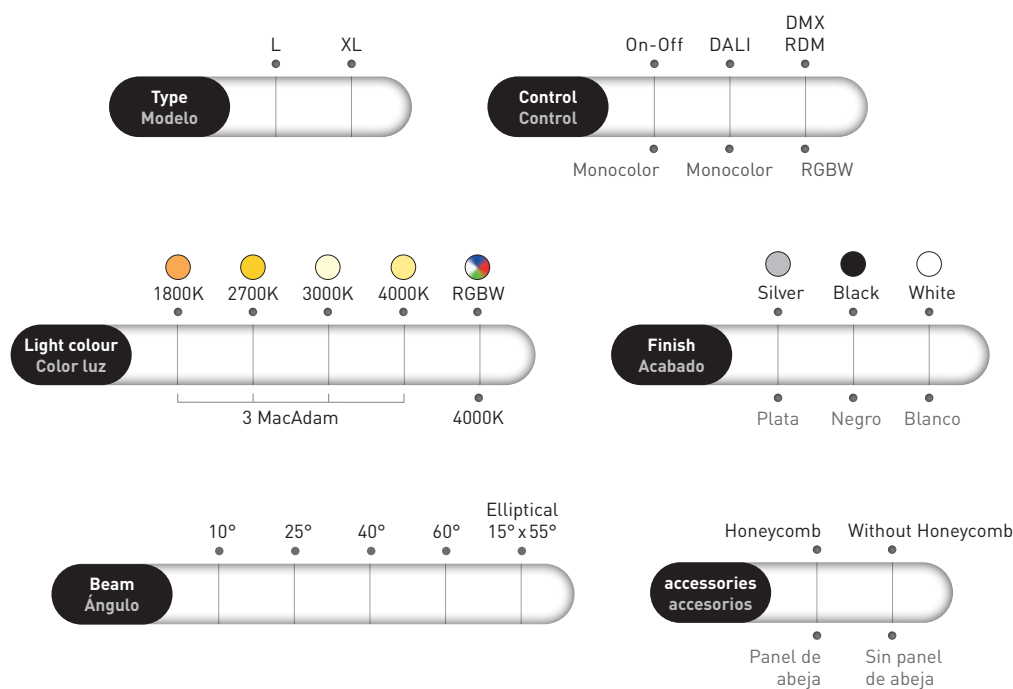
L XL

Type
Modelo

On-Off DALI DMX RDM

Control
Control

Monocolor Monocolor RGBW

1800K 2700K 3000K 4000K RGBW

Light colour
Color luz

3 MacAdam 4000K

Silver Black White

Finish
Acabado

Plata Negro Blanco

10° 25° 40° 60° Elliptical 15° x 55°

Beam
Ángulo

Honeycomb Without Honeycomb

accessories
accesorios

Panel de abeja Sin panel de abeja